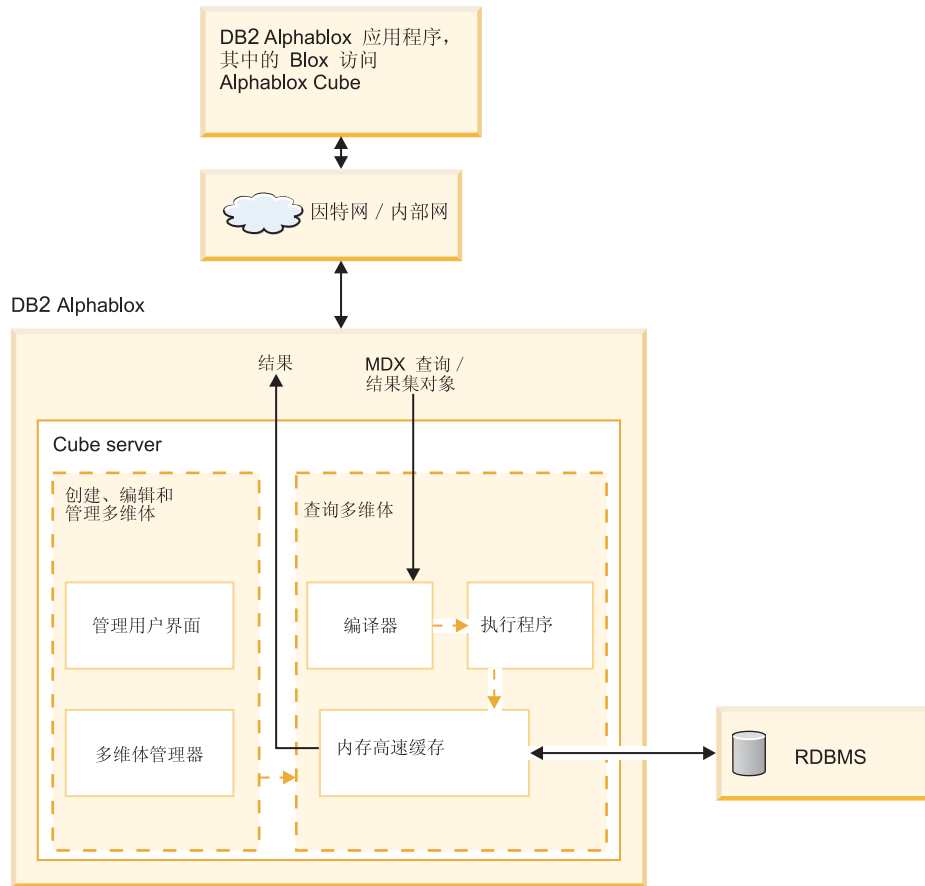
DB2 Alphablox 应用程序，其中的 Blox 访问 Alphablox Cube

因特网 / 内部网

DB2 Alphablox

结果

MDX 查询 / 结果集对象

Cube server

创建、编辑和管理多维体

管理用户界面

多维体管理器

查询多维体

编译器

执行程序

内存高速缓存

RDBMS